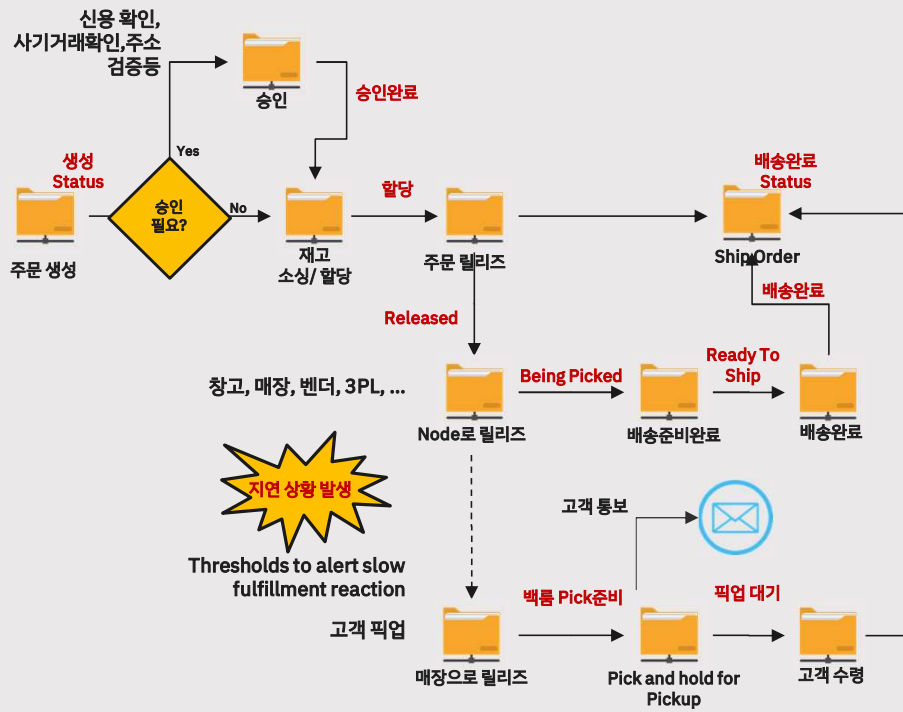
신용 확인, 사기거래확인,주소 검증등

승인

승인완료

Yes

생성 Status

승인 필요?

No

할당

배송완료 Status

주문 생성

재고 소싱/ 할당

주문 릴리즈

Ship Order

배송완료

Released

창고, 매장, 벤더, 3PL, ...

Being Picked

Ready To Ship

Node로 릴리즈

배송준비완료

배송완료

지연 상황 발생

Thresholds to alert slow fulfillment reaction

고객 통보

백룸 Pick준비

픽업 대기

고객 픽업

매장으로 릴리즈

Pick and hold for Pickup

고객 수령